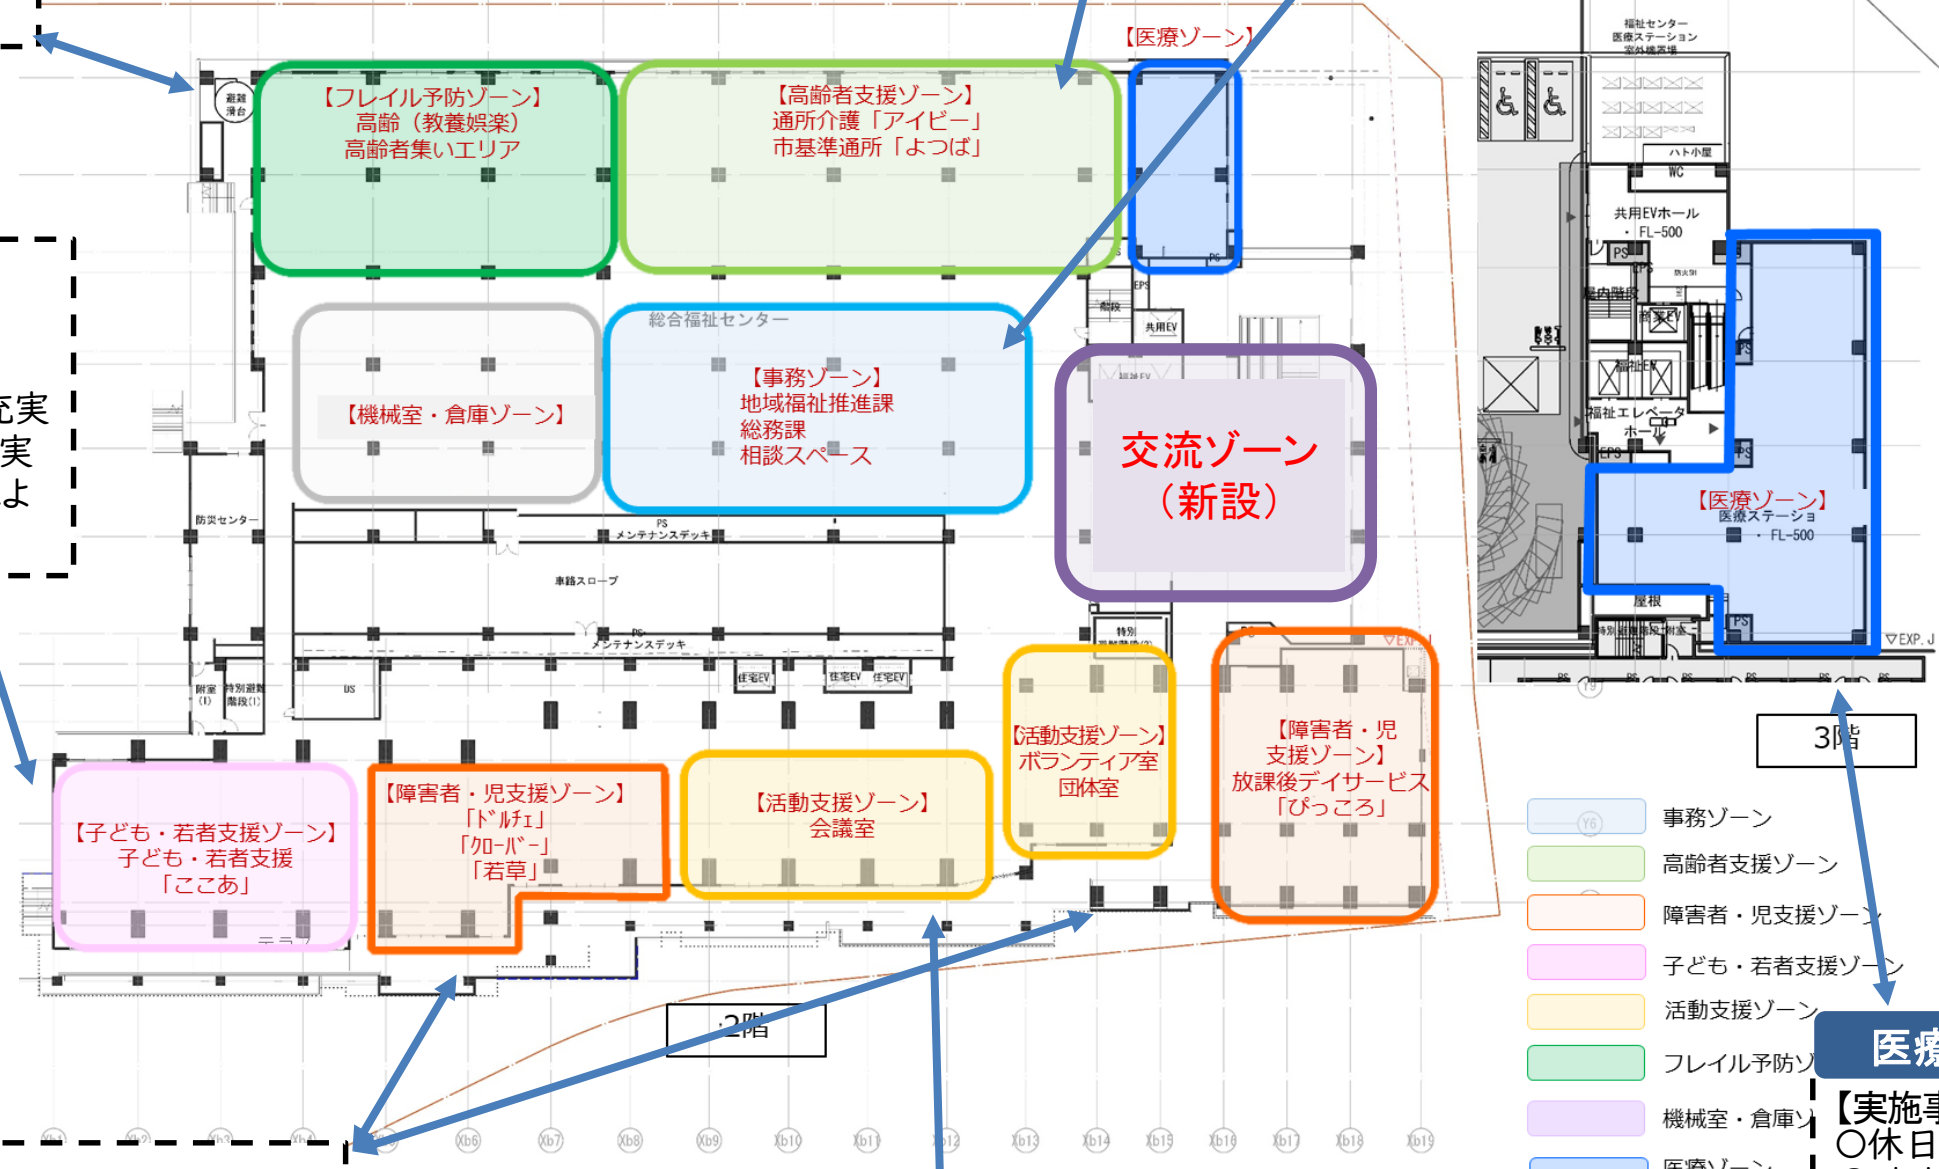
【医療ゾーン】

【フレイル予防ゾーン】
高齢（教養娯楽）
高齢者集いエリア

【高齢者支援ゾーン】
通所介護「アイビー」
市基準通所「よつば」

総合福祉センター

【機械室・倉庫ゾーン】

【事務ゾーン】
地域福祉推進課
総務課
相談スペース

交流ゾーン
（新設）

防災センター
メンテナンスデッキ
車路スロープ
メンテナンスデッキ
住宅EV
住宅EV
住宅EV
共用EV

【子ども・若者支援ゾーン】
子ども・若者支援
「ここあ」

【障害者・児支援ゾーン】
「ドルチェ」
「クローバー」
「若草」

【活動支援ゾーン】
会議室

【活動支援ゾーン】
ボランティア室
団体室

【障害者・児
支援ゾーン】
放課後デイサービス
「ぴっころ」

2階

福祉センター
医療ステーション
ハト小屋
WC
共用EVホール
FL-500
福祉EV
福祉エレベータ
ホール
【医療ゾーン】
医療ステーショ
FL-500
屋根
EXP. J

3階

事務ゾーン
高齢者支援ゾーン
障害者・児支援ゾーン
子ども・若者支援ゾーン
活動支援ゾーン
フレイル予防ゾ
機械室・倉庫ゾ
医療ゾーン

医療
【実施
〇休日

実
実
よ